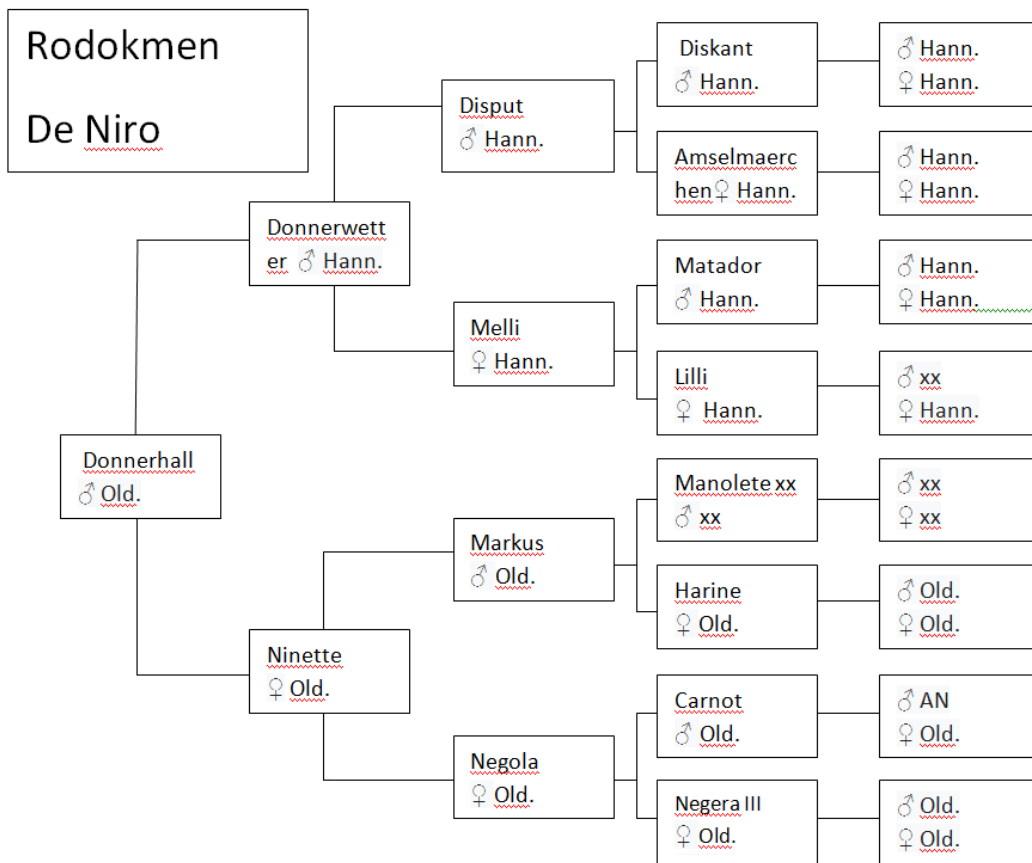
Rodokmen

De Niro

Donnerhall
♂ Old.

Donnerwetter ♂ Hann.

Ninette
♀ Old.

Disput
♂ Hann.

Melli
♀ Hann.

Markus
♂ Old.

Negola
♀ Old.

Diskant
♂ Hann.

Amselmaerchen ♀ Hann.

Matador
♂ Hann.

Lilli
♀ Hann.

Manolete xx
♂ xx

Harine
♀ Old.

Carnot
♂ Old.

Negera III
♀ Old.

♂ Hann.
♀ Hann.

♂ Hann.
♀ Hann.

♂ Hann.
♀ Hann.

♂ xx
♀ Hann.

♂ xx
♀ xx

♂ Old.
♀ Old.

♂ AN
♀ Old.

♂ Old.
♀ Old.